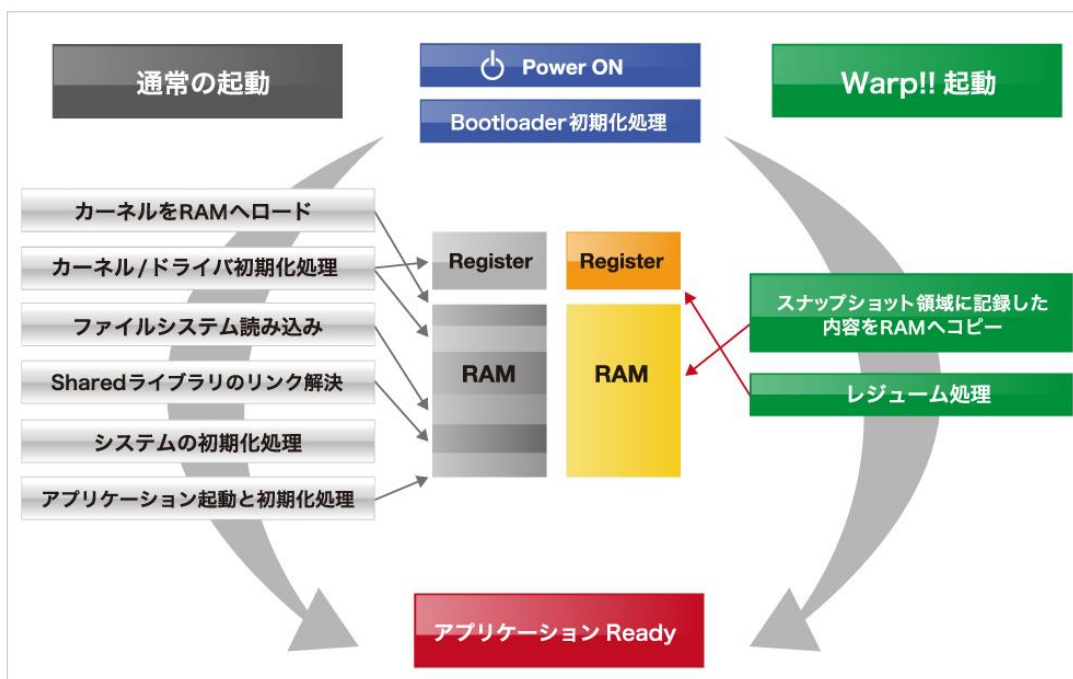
通常の起動

Power ON

Bootloader初期化処理

Warp!! 起動

カーネルをRAMへロード

カーネル/ドライバ初期化処理

ファイルシステム読み込み

Sharedライブラリのリンク解決

システムの初期化処理

アプリケーション起動と初期化処理

Register

RAM

Register

RAM

スナップショット領域に記録した内容をRAMへコピー

レジューム処理

アプリケーション Ready